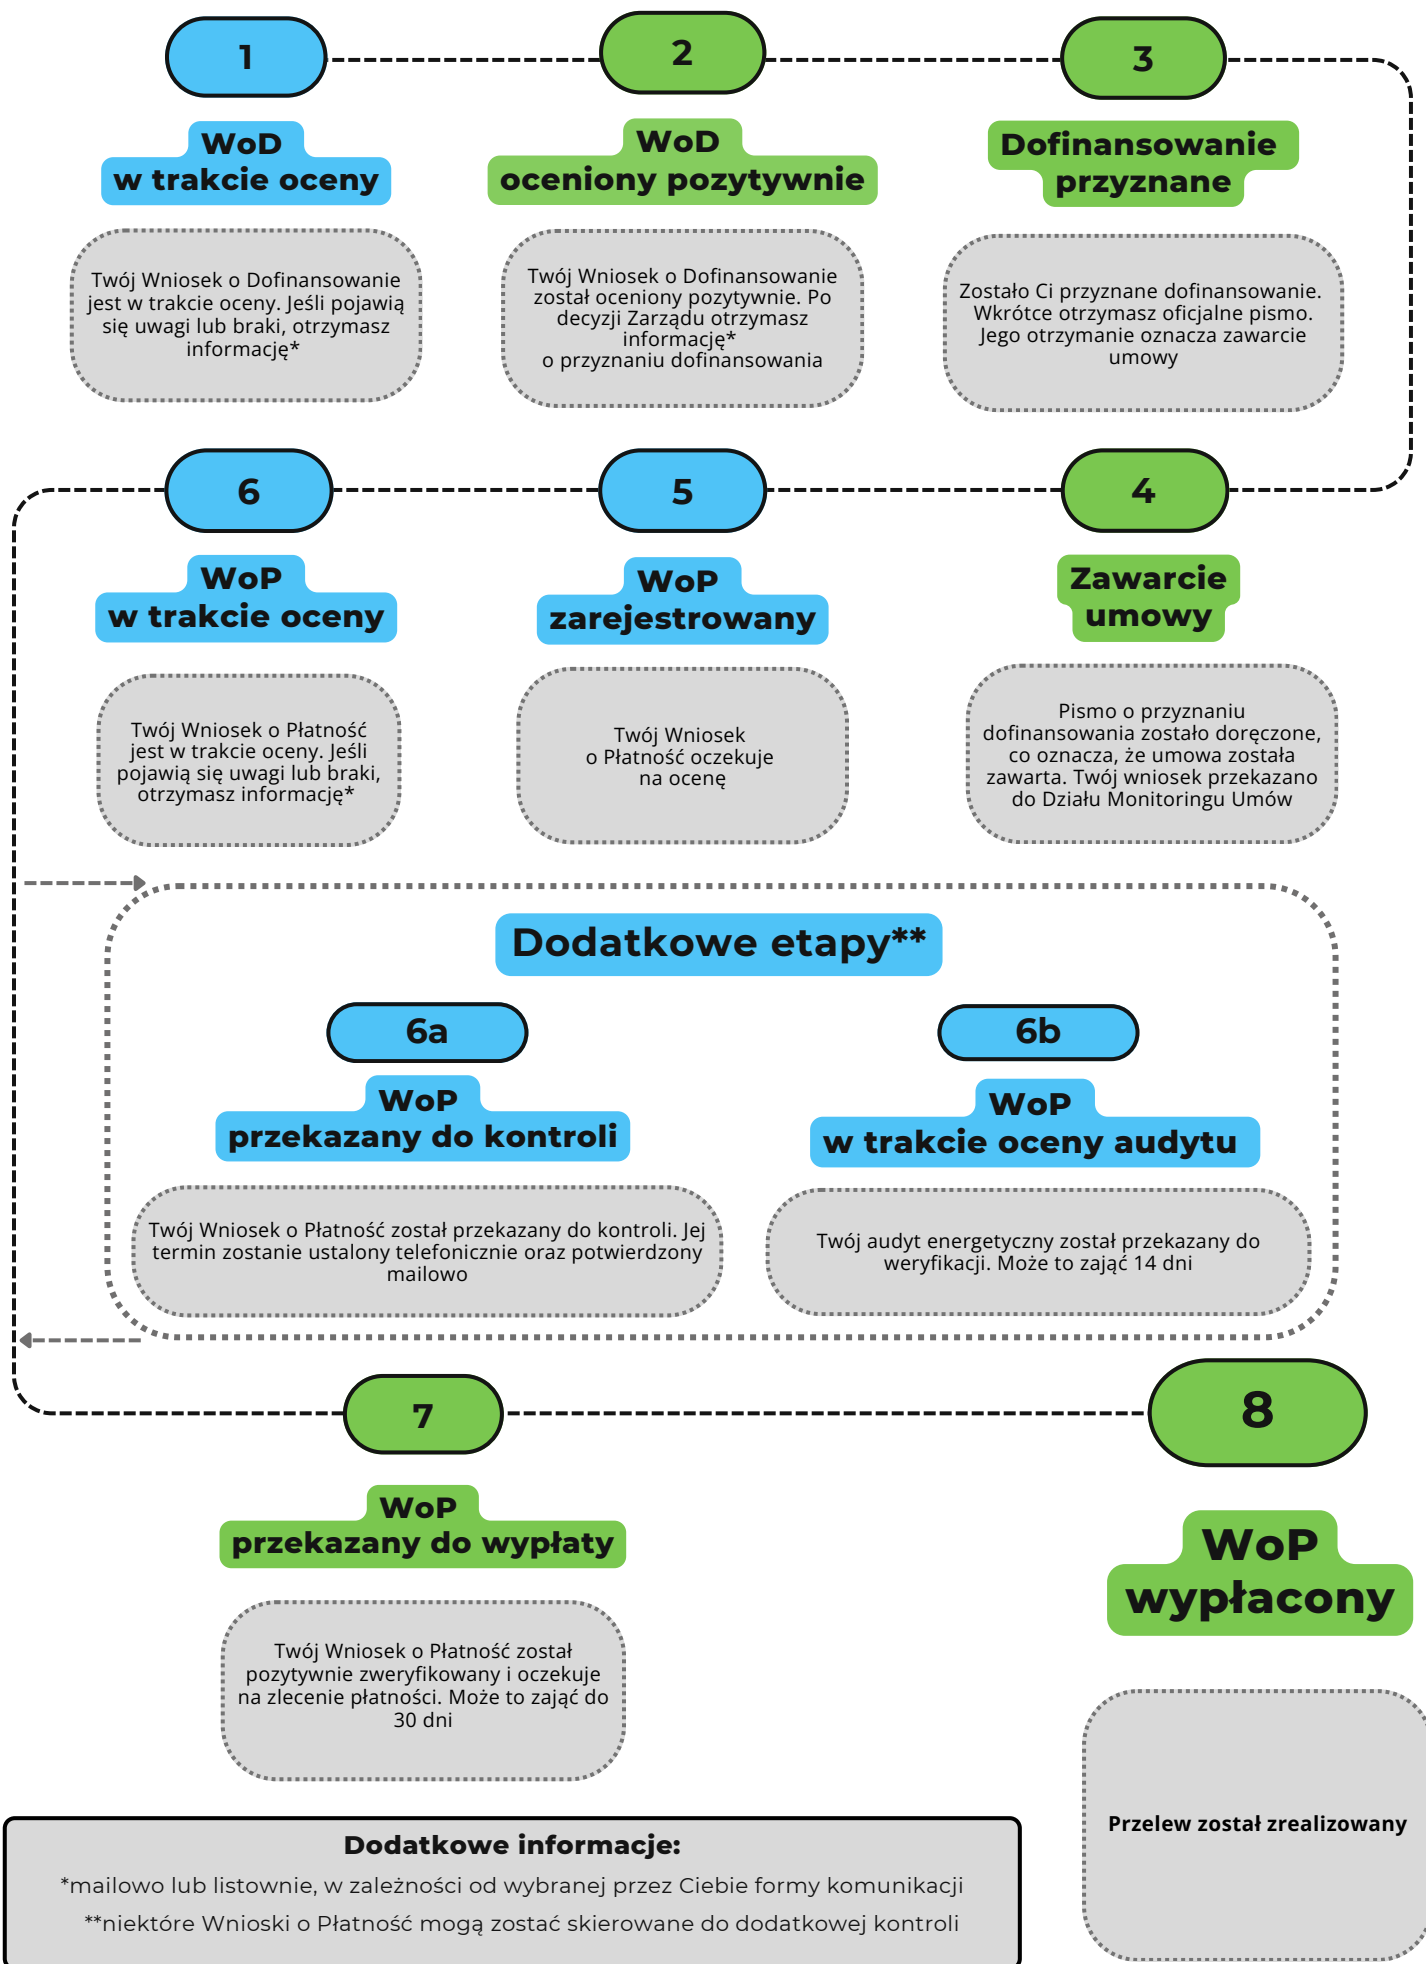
1

WoD
w trakcie oceny

Twój Wniosek o Dofinansowanie jest w trakcie oceny. Jeśli pojawią się uwagi lub braki, otrzymasz informację*

2

WoD
oceniony pozytywnie

Twój Wniosek o Dofinansowanie został oceniony pozytywnie. Po decyzji Zarządu otrzymasz informację*
o przyznaniu dofinansowania

3

Dofinansowanie
przyznane

Zostało Ci przyznane dofinansowanie. Wkrótce otrzymasz oficjalne pismo. Jego otrzymanie oznacza zawarcie umowy

6

WoP
w trakcie oceny

Twój Wniosek o Płatność jest w trakcie oceny. Jeśli pojawią się uwagi lub braki, otrzymasz informację*

5

WoP
zarejestrowany

Twój Wniosek
o Płatność oczekuje na ocenę

4

Zawarcie
umowy

Pismo o przyznaniu dofinansowania zostało doręczone, co oznacza, że umowa została zawarta. Twój wniosek przekazano do Działu Monitoringu Umów

Dodatkowe etapy**

6a

WoP
przekazany do kontroli

Twój Wniosek o Płatność został przekazany do kontroli. Jej termin zostanie ustalony telefonicznie oraz potwierdzony mailowo

6b

WoP
w trakcie oceny audytu

Twój audyt energetyczny został przekazany do weryfikacji. Może to zająć 14 dni

7

WoP
przekazany do wypłaty

Twój Wniosek o Płatność został pozytywnie zweryfikowany i oczekuje na zlecenie płatności. Może to zająć do 30 dni

8

WoP
wypłacony

Przelew został zrealizowany

Dodatkowe informacje:
*mailowo lub listownie, w zależności od wybranej przez Ciebie formy komunikacji
**niektóre Wnioski o Płatność mogą zostać skierowane do dodatkowej kontroli